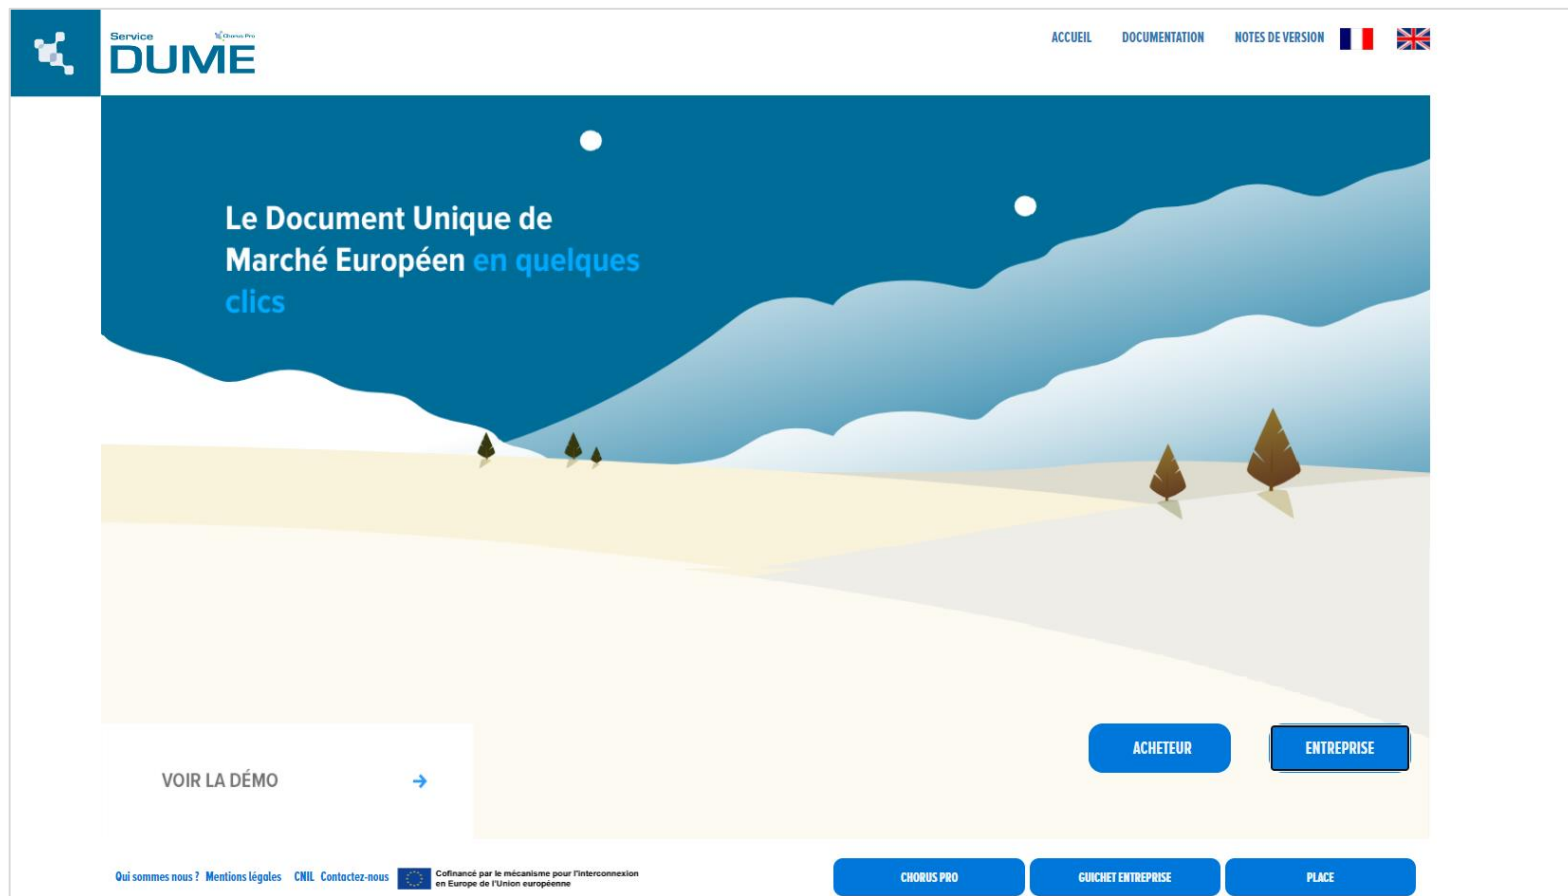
Service
Chorus Pro
DUME

ACCUEIL DOCUMENTATION NOTES DE VERSION

Le Document Unique de Marché Européen en quelques clics

ACHETEUR ENTREPRISE

VOIR LA DÉMO →

Qui sommes nous ? Mentions légales CNIL Contactez-nous Cofinancé par le mécanisme pour l'interconnexion en Europe de l'Union européenne

CHORUS PRO GUICHET ENTREPRISE PLACE